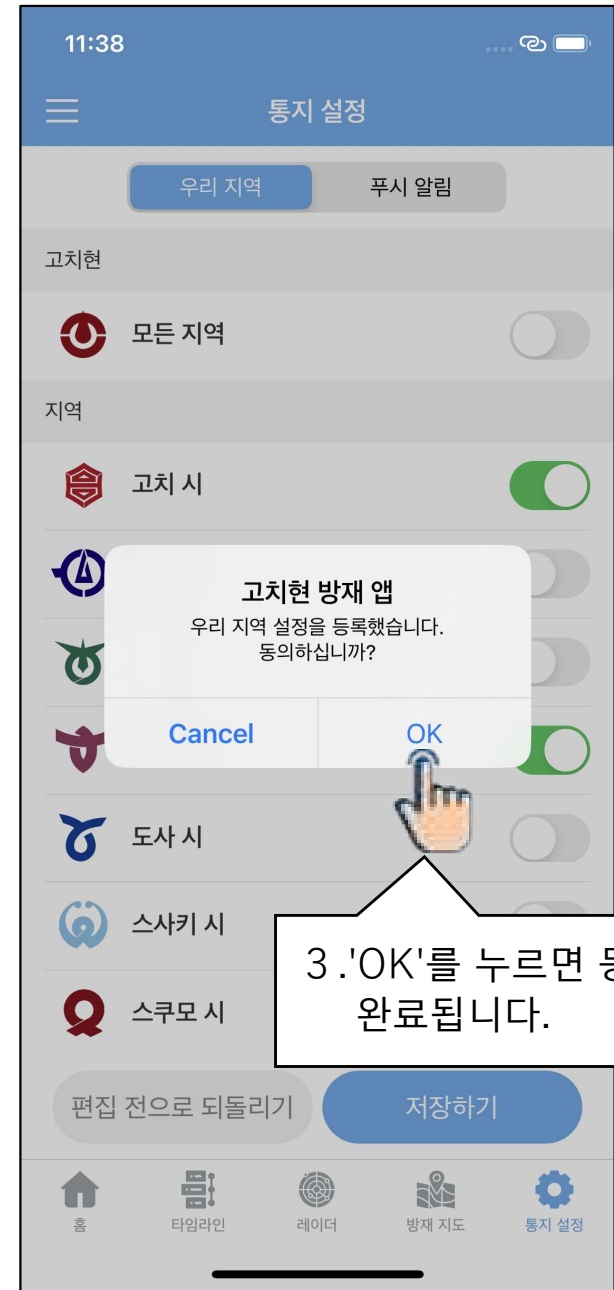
11:38

통지 설정

우리 지역
푸시 알림

고치현

모든 지역

지역

고치 시

고치현 방재 앱
우리 지역 설정을 등록했습니다.
동의하십니까?

Cancel
OK

도사 시

스사키 시

스쿠모 시

3.'OK'를 누르면 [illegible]
완료됩니다.

편집 전으로 되돌리기
저장하기

홈
타임라인
레이더
방재 지도
통지 설정